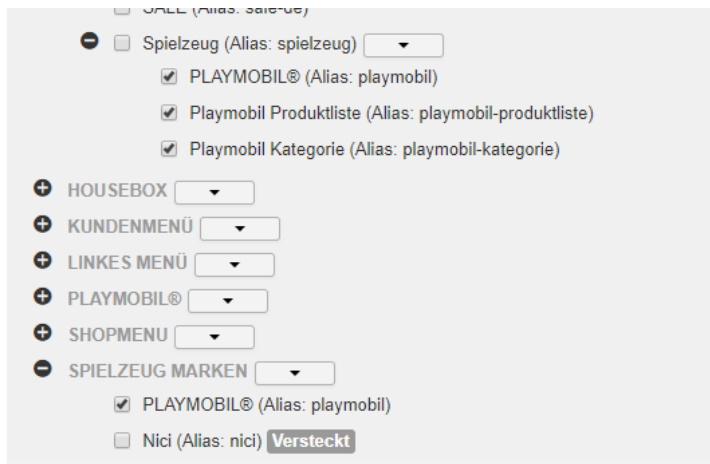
SALE (Alias: sale-de)

Spielzeug (Alias: spielzeug)

PLAYMOBIL® (Alias: playmobil)

Playmobil Produktliste (Alias: playmobil-produktliste)

Playmobil Kategorie (Alias: playmobil-kategorie)

HOUSEBOX

KUNDENMENÜ

LINKES MENÜ

PLAYMOBIL®

SHOPMENU

SPIELZEUG MARKEN

PLAYMOBIL® (Alias: playmobil)

Nici (Alias: nici) Versteckt